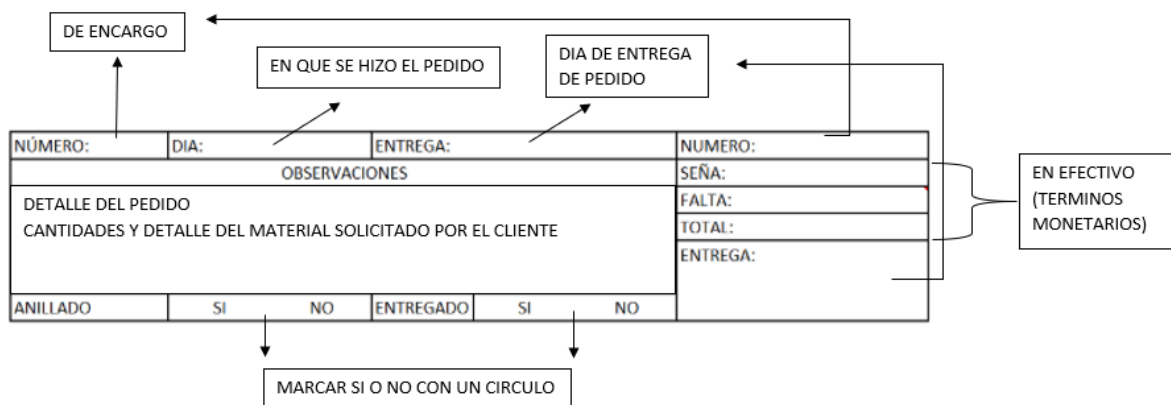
DE ENCARGO

EN QUE SE HIZO EL PEDIDO

DIA DE ENTREGA DE PEDIDO

| NÚMERO: | DIA: | | ENTREGA: | | | NUMERO: |
|---|---|---|---|---|---|---|
| OBSERVACIONES | | | | | | SEÑA: |
| DETALLE DEL PEDIDO<br>CANTIDADES Y DETALLE DEL MATERIAL SOLICITADO POR EL CLIENTE | | | | | | FALTA: |
| | | | | | | TOTAL: |
| | | | | | | ENTREGA: |
| ANILLADO | SI | NO | ENTREGADO | SI | NO | |

EN EFECTIVO (TERMINOS MONETARIOS)

MARCAR SI O NO CON UN CIRCULO